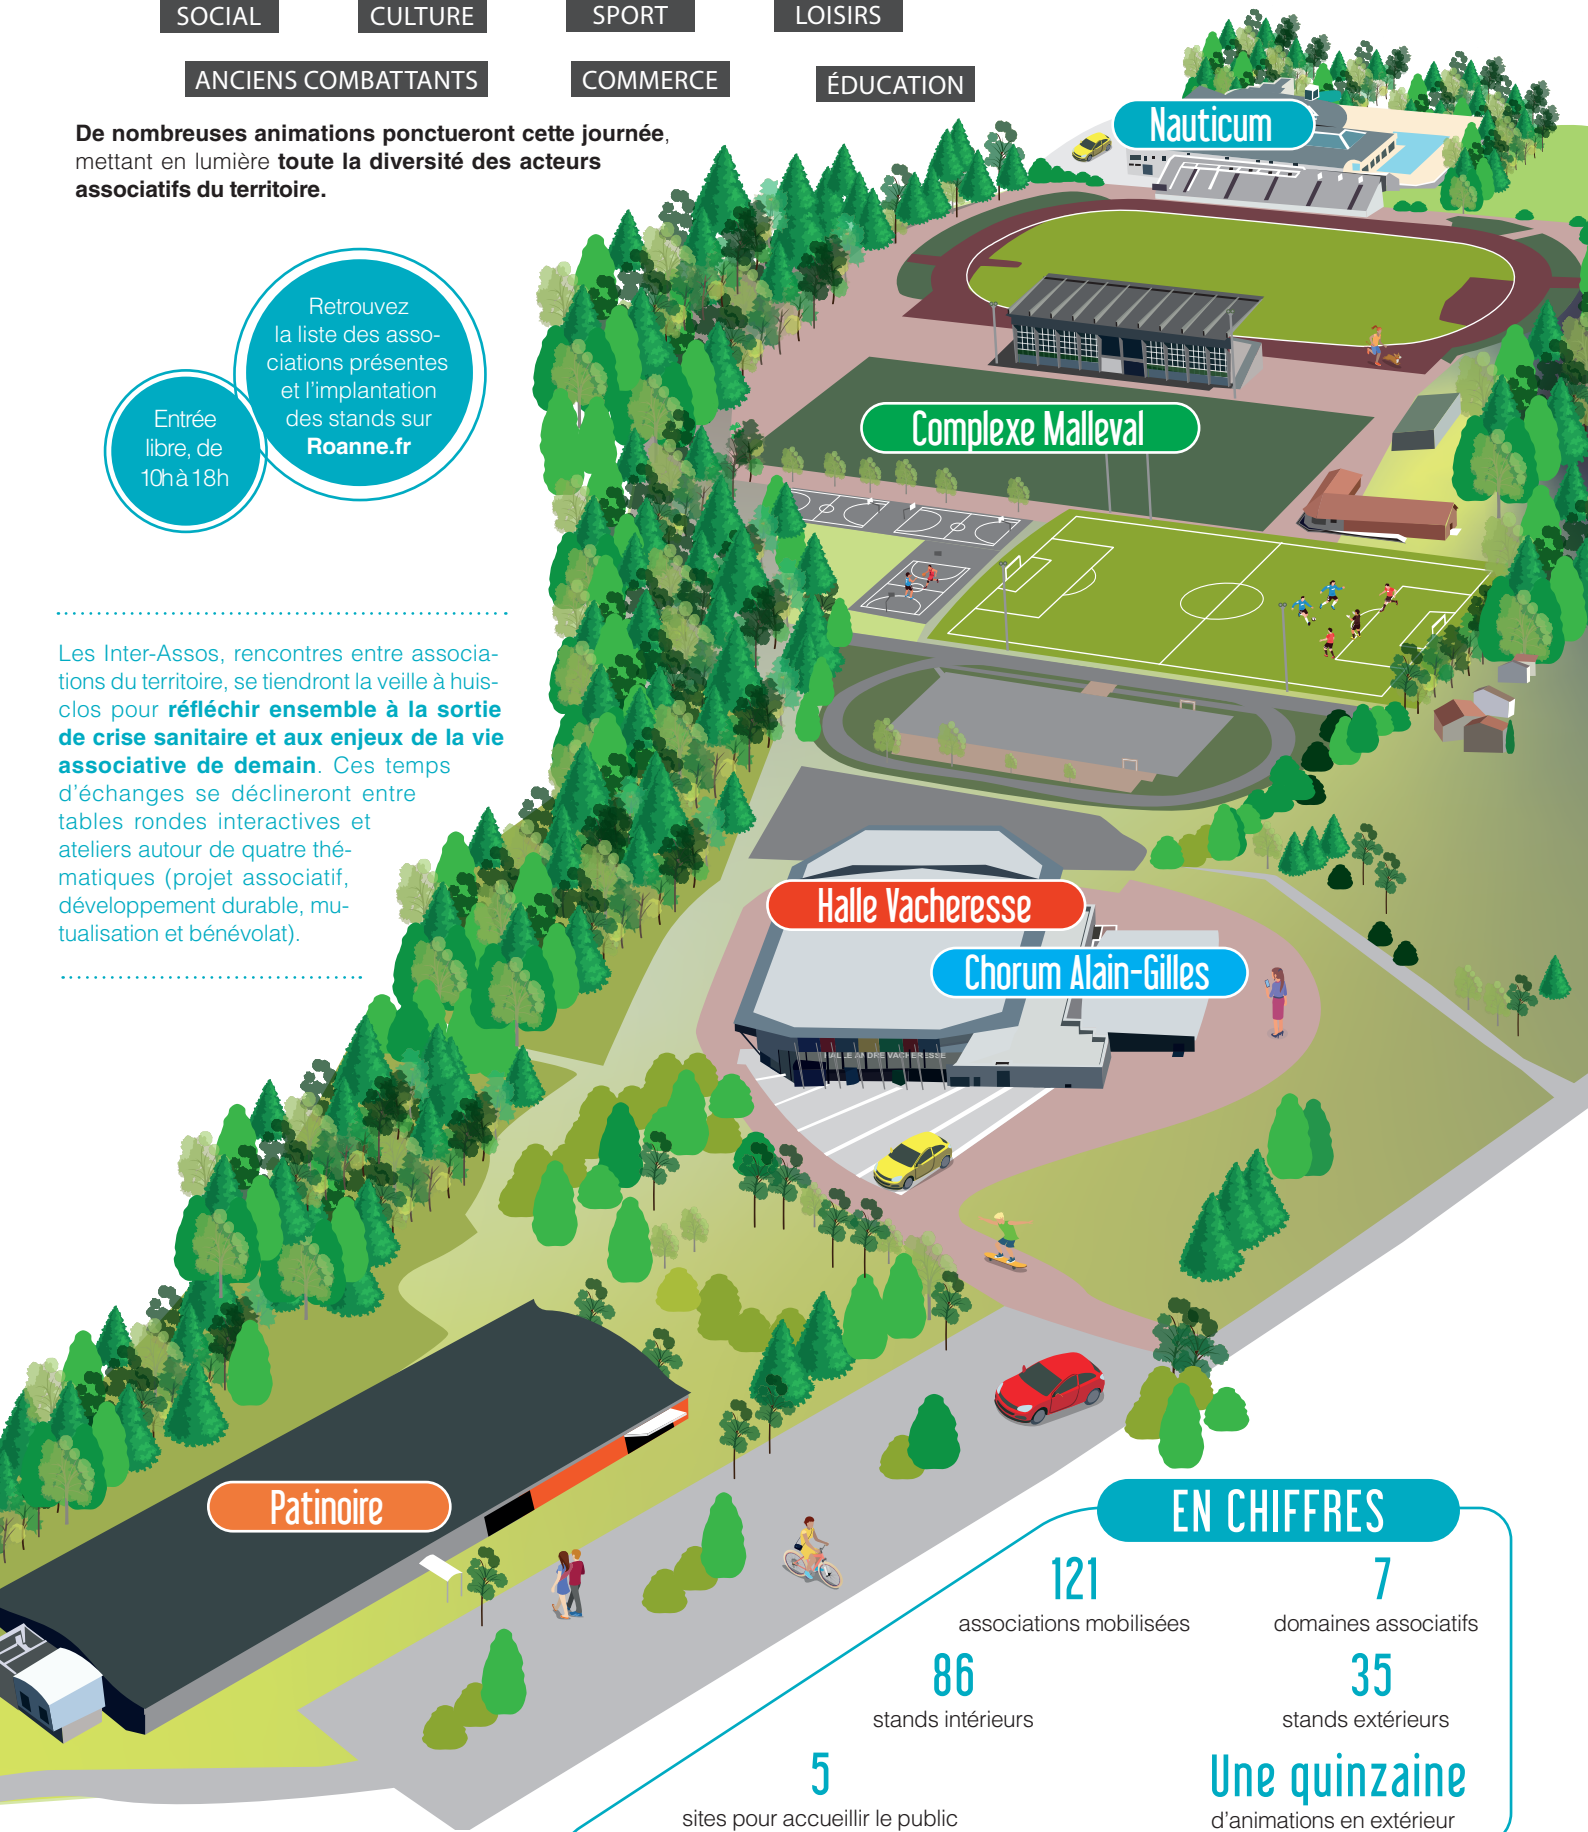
SOCIAL CULTURE SPORT LOISIRS

ANCIENS COMBATTANTS COMMERCE ÉDUCATION

**De nombreuses animations ponctueront cette journée**, mettant en lumière **toute la diversité des acteurs associatifs du territoire.**

Retrouvez la liste des associations présentes et l'implantation des stands sur **Roanne.fr**

Entrée libre, de 10h à 18h

Les Inter-Assos, rencontres entre associations du territoire, se tiendront la veille à huis-clos pour **réfléchir ensemble à la sortie de crise sanitaire et aux enjeux de la vie associative de demain**. Ces temps d'échanges se déclineront entre tables rondes interactives et ateliers autour de quatre thématiques (projet associatif, développement durable, mutualisation et bénévolat).

Nauticum

Complexe Malleval

Halle Vacheresse

Chorum Alain-Gilles

HALLE ANDRÉ VACHERESSE

Patinoire

EN CHIFFRES

121
associations mobilisées

7
domaines associatifs

86
stands intérieurs

35
stands extérieurs

5
sites pour accueillir le public

Une quinzaine
d'animations en extérieur